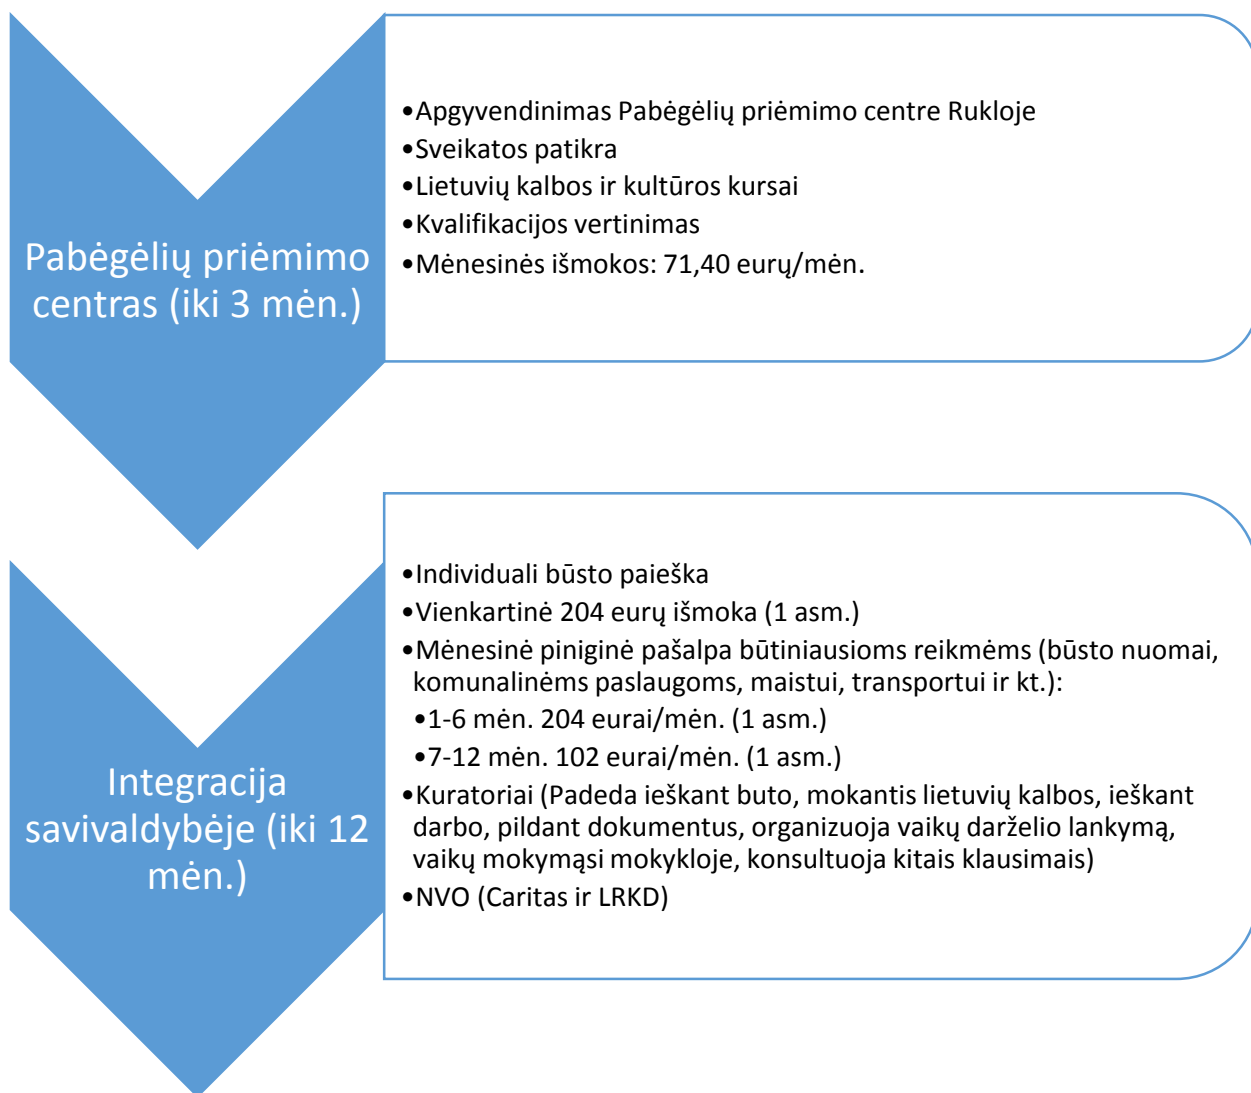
Pabėgėlių priėmimo centras (iki 3 mėn.)

•Apgyvendinimas Pabėgėlių priėmimo centre Rukloje
•Sveikatos patikra
•Lietuvių kalbos ir kultūros kursai
•Kvalifikacijos vertinimas
•Mėnesinės išmokos: 71,40 eurų/mėn.

Integracija savivaldybėje (iki 12 mėn.)

•Individuali būsto paieška
•Vienkartinė 204 eurų išmoka (1 asm.)
•Mėnesinė piniginė pašalpa būtiniausioms reikmėms (būsto nuomai, komunalinėms paslaugoms, maistui, transportui ir kt.):
•1-6 mėn. 204 eurai/mėn. (1 asm.)
•7-12 mėn. 102 eurai/mėn. (1 asm.)
•Kuratoriai (Padeda ieškant buto, mokantis lietuvių kalbos, ieškant darbo, pildant dokumentus, organizuoja vaikų darželio lankymą, vaikų mokymąsi mokykloje, konsultuoja kitais klausimais)
•NVO (Caritas ir LRKD)